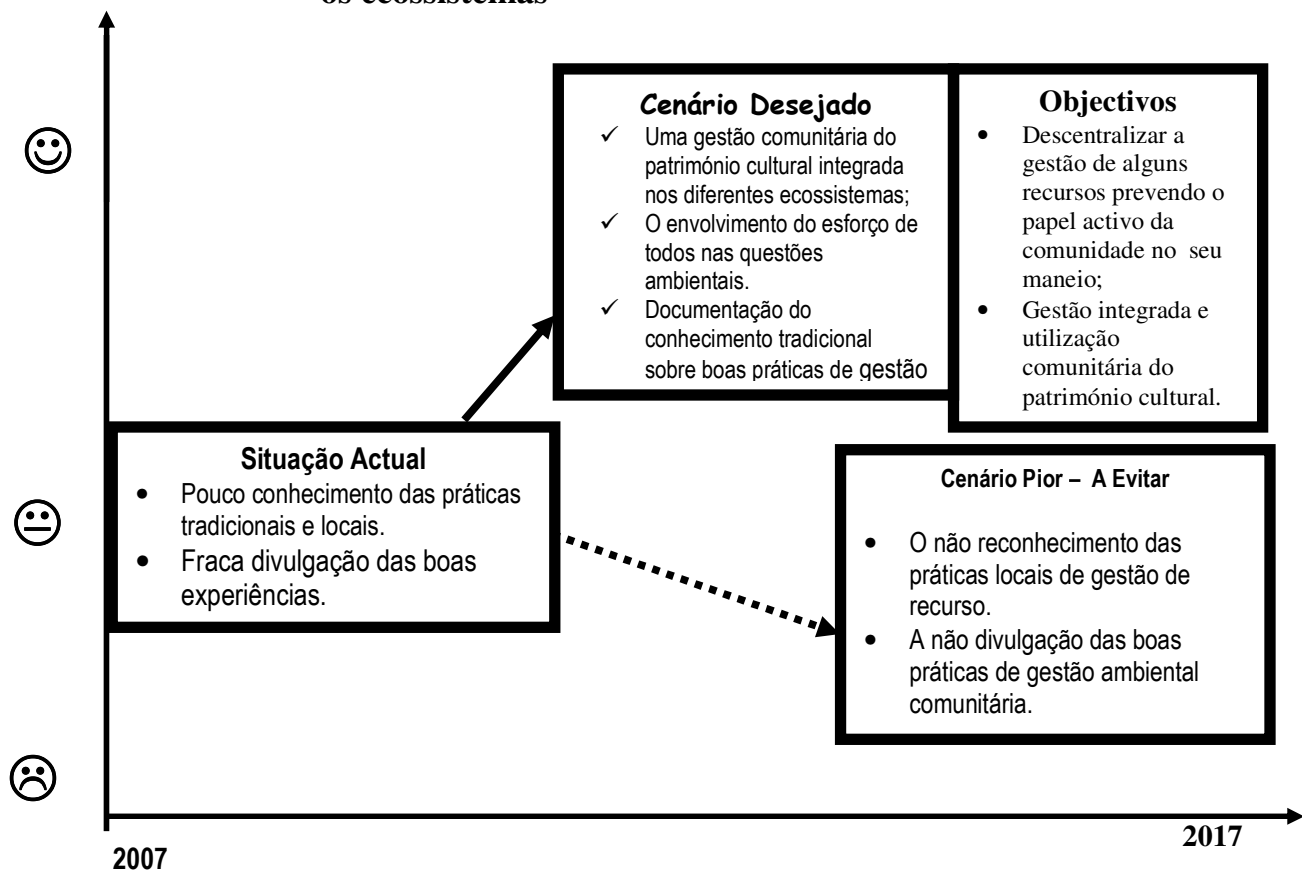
os ecossistemas

Cenário Desejado
- Uma gestão comunitária do património cultural integrada nos diferentes ecossistemas;
- O envolvimento do esforço de todos nas questões ambientais.
- Documentação do conhecimento tradicional sobre boas práticas de gestão

Objectivos
- Descentralizar a gestão de alguns recursos prevendo o papel activo da comunidade no seu maneio;
- Gestão integrada e utilização comunitária do património cultural.

Situação Actual
- Pouco conhecimento das práticas tradicionais e locais.
- Fraca divulgação das boas experiências.

Cenário Pior – A Evitar
- O não reconhecimento das práticas locais de gestão de recurso.
- A não divulgação das boas práticas de gestão ambiental comunitária.

2007

2017